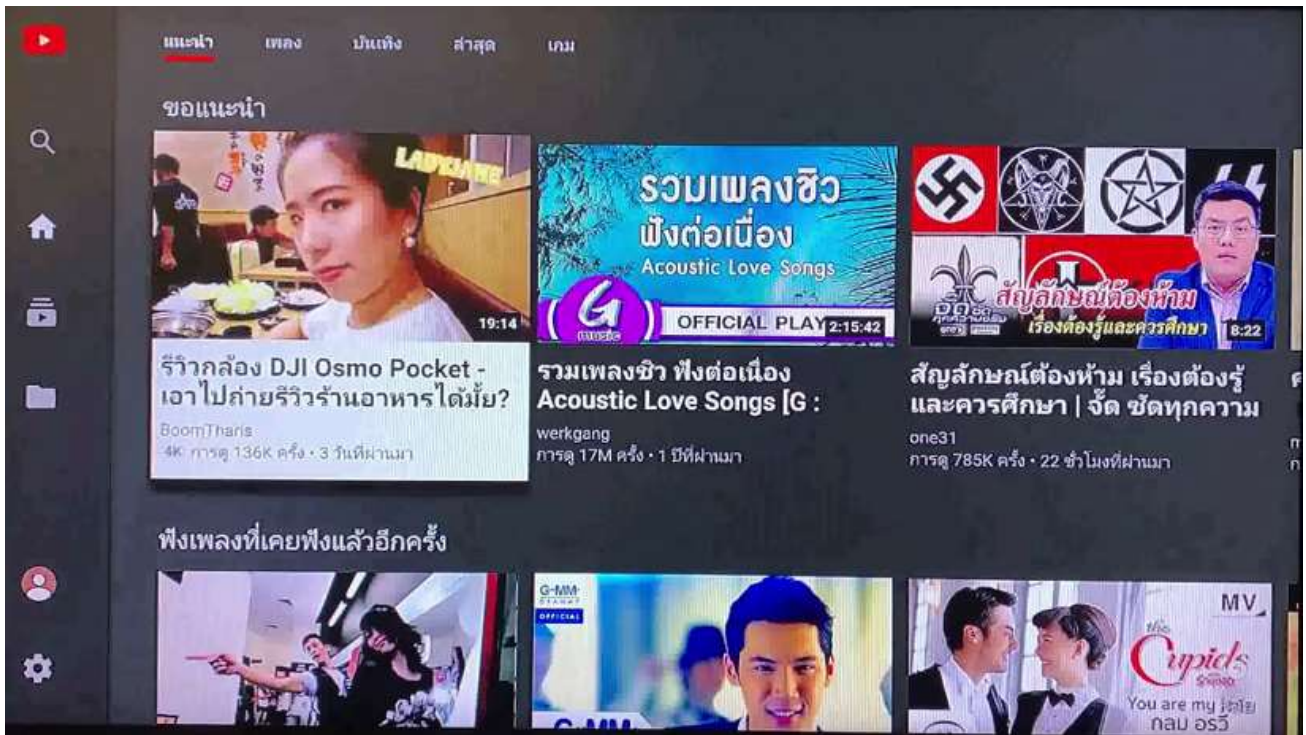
แนะนำ เพลง บันเทิง ล่าสุด เกม

ขอแนะนำ

LADYLIANE

19:14

รีวิวกล้อง DJI Osmo Pocket - เอาไปถ่ายรีวิวร้านอาหารได้มั้ย?

BoomTharis

4K การดู 136K ครั้ง • 3 วันที่ผ่านมา

รวมเพลงชิว ฟังต่อเนื่อง Acoustic Love Songs

G music

OFFICIAL PLAY

2:15:42

รวมเพลงชิว ฟังต่อเนื่อง Acoustic Love Songs [G :

werkgang

การดู 17M ครั้ง • 1 ปีที่ผ่านมา

สัญลักษณ์ต้องห้าม เรื่องต้องรู้และควรศึกษา

8:22

สัญลักษณ์ต้องห้าม เรื่องต้องรู้ และควรศึกษา | จั๊ด ซัดทุกความ

one31

การดู 785K ครั้ง • 22 ชั่วโมงที่ผ่านมา

ฟังเพลงที่เคยฟังแล้วอีกครั้ง

G-MM GRAMMY

OFFICIAL

G-MM

MV

Cupids

You are my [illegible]

กลม อรวี